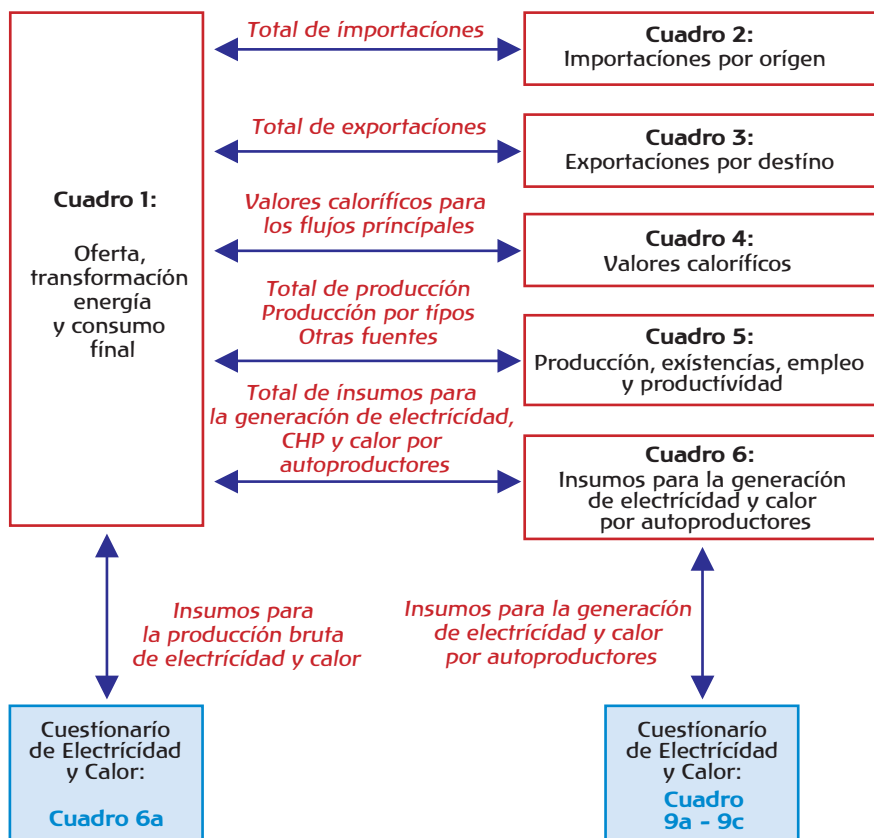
Cuadro 1:

Oferta, transformación energía y consumo final

Total de importaciones

Cuadro 2:
Importaciones por origen

Total de exportaciones

Cuadro 3:
Exportaciones por destino

Valores caloríficos para los flujos principales

Cuadro 4:
Valores caloríficos

Total de producción
Producción por tipos
Otras fuentes

Cuadro 5:
Producción, existencias, empleo y productividad

Total de insumos para la generación de electricidad, CHP y calor por autoproductores

Cuadro 6:
Insumos para la generación de electricidad y calor por autoproductores

Insumos para la producción bruta de electricidad y calor

Insumos para la generación de electricidad y calor por autoproductores

Cuestionario de Electricidad y Calor:

Cuadro 6a

Cuestionario de Electricidad y Calor:

Cuadro 9a - 9c